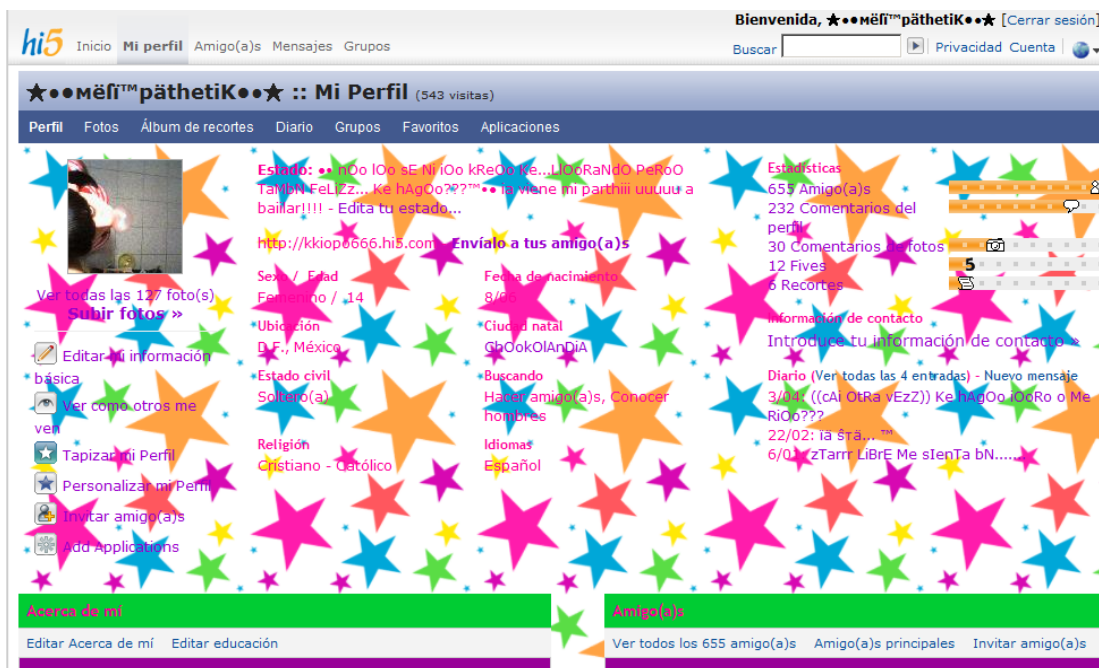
hi5 Inicio Mi perfil Amigo(a)s Mensajes Grupos

Bienvenida, ★••mëlî™päthetiK••★ [Cerrar sesión]

Buscar Privacidad Cuenta

★••mëlî™päthetiK••★ :: Mi Perfil (543 visitas)

Perfil Fotos Álbum de recortes Diario Grupos Favoritos Aplicaciones

Ver todas las 127 foto(s)
Subir fotos »

Editar tu información básica
Ver como otros me ven
Tapizar mi Perfil
Personalizar mi Perfil
Invitar amigo(a)s
Add Applications

Estado: •• nOo lOo sE Ni iOo kReOo ke...LlOoRaNdO PeRoO TaMbN FeLiZz... Ke hAgOo???™•• ia viene mi parthiii uuuuu a bailar!!!! - Edita tu estado...

http://kkiopo666.hi5.com - Envíalo a tus amigo(a)s

Sexo / Edad
Femenino / 14

Fecha de nacimiento
8/06

Ubicación
D.F., México

Ciudad natal
GhOokOlAnDiA

Estado civil
Soltero(a)

Buscando
Hacer amigo(a)s, Conocer hombres

Religión
Cristiano - Católico

Idiomas
Español

Estadísticas
655 Amigo(a)s
232 Comentarios del perfil
30 Comentarios de fotos
12 Fives
6 Recortes

Información de contacto
Introduce tu información de contacto »

Diario (Ver todas las 4 entradas) - Nuevo mensaje
3/04: ((cAi OtRa vEzZ)) Ke hAgOo iOoRo o Me RiOo???
22/02: ïã ŝŧä... ™
6/01: zTarrr LiBrE Me sIenTa bN.....

Acerca de mí
Editar Acerca de mí Editar educación

Amigo(a)s
Ver todos los 655 amigo(a)s Amigo(a)s principales Invitar amigo(a)s